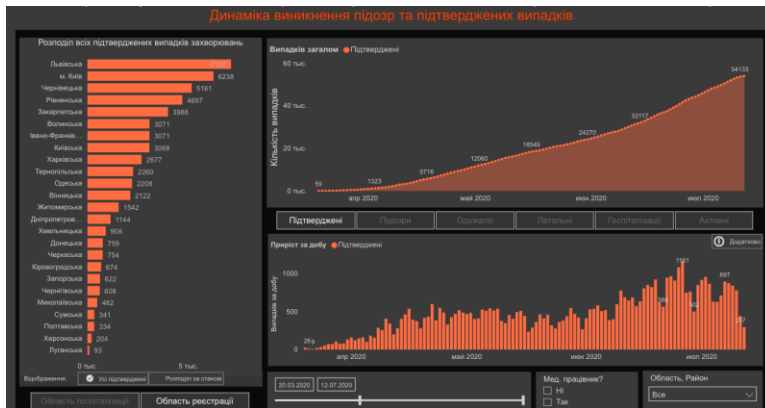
Динаміка виникнення підозр та підтверджених випадків

Розподіл всіх підтверджених випадків захворювань

| | |
|---|---|
| Львівська | 7520 |
| м. Київ | 6238 |
| Чернівецька | 5161 |
| Рівненська | 4697 |
| Закарпатська | 3988 |
| Волинська | 3071 |
| Івано-Франків... | 3071 |
| Київська | 3068 |
| Харківська | 2677 |
| Тернопільська | 2260 |
| Одеська | 2208 |
| Вінницька | 2122 |
| Житомирська | 1542 |
| Дніпропетров... | 1144 |
| Хмельницька | 908 |
| Донецька | 759 |
| Черкаська | 754 |
| Кіровоградська | 674 |
| Запорізька | 622 |
| Чернігівська | 608 |
| Миколаївська | 462 |
| Сумська | 341 |
| Полтавська | 334 |
| Херсонська | 204 |
| Луганська | 93 |

0 тис. 5 тис.

Відображення: Усі підтверджені Розподіл за станом

Область госпіталізації Область реєстрації

Випадків загалом ● Підтверджені

Кількість випадків

60 тис. 40 тис. 20 тис. 0 тис.

59 1323 5716 12060 18649 24270 32117 54133

апр 2020 май 2020 июн 2020 июл 2020

Підтверджені Підозри Одужало Летальні Госпіталізації Активні

Приріст за добу ● Підтверджені

Додатково

Випадків за добу

1000 500 0

26 1151 897 502 568 397

апр 2020 май 2020 июн 2020 июл 2020

20.03.2020 12.07.2020

Мед. працівник?
Ні
Так

Область, Район
Все